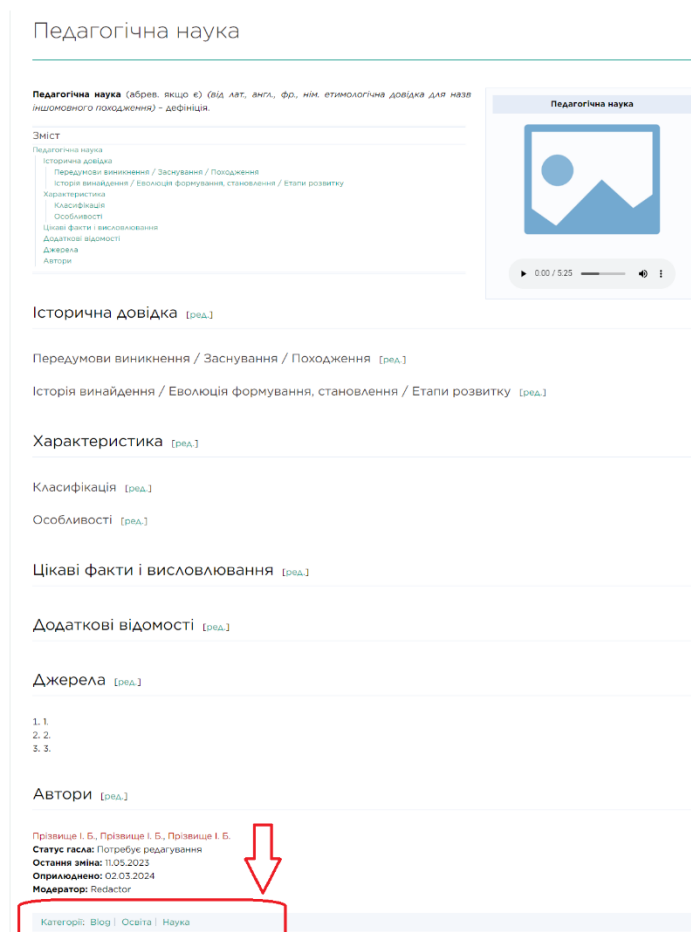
Педагогічна наука

**Педагогічна наука** (абрев. якщо є) *(від лат., англ., фр., нім. етимологічна довідка для назв іншомовного походження)* – дефініція.

Зміст
Педагогічна наука
Історична довідка
Передумови виникнення / Заснування / Походження
Історія винайдення / Еволюція формування, становлення / Етапи розвитку
Характеристика
Класифікація
Особливості
Цікаві факти і висловлювання
Додаткові відомості
Джерела
Автори

Педагогічна наука

0:00 / 5:25

Історична довідка [ред.]

Передумови виникнення / Заснування / Походження [ред.]

Історія винайдення / Еволюція формування, становлення / Етапи розвитку [ред.]

Характеристика [ред.]

Класифікація [ред.]

Особливості [ред.]

Цікаві факти і висловлювання [ред.]

Додаткові відомості [ред.]

Джерела [ред.]

1. 1.
2. 2.
3. 3.

Автори [ред.]

Прізвище І. Б., Прізвище І. Б., Прізвище І. Б.
**Статус гасла:** Потребує редагування
**Остання зміна:** 11.05.2023
**Оприлюднено:** 02.03.2024
**Модератор:** Redactor

Категорії: Blog | Освіта | Наука